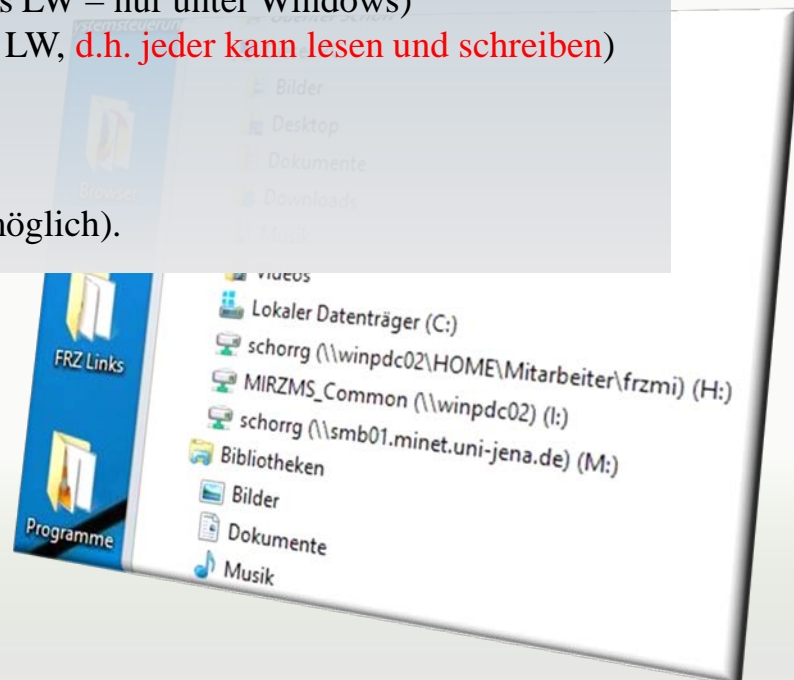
s LW – nur unter Windows)
LW, d.h. jeder kann lesen und schreiben)

möglich).

Bilder
Desktop
Dokumente
Downloads
Videos
Lokaler Datenträger (C:)
schorrg (\\winpdc02\HOME\Mitarbeiter\frzmi) (H:)
MIRZMS_Common (\\winpdc02) (I:)
schorrg (\\smb01.minet.uni-jena.de) (M:)
Bibliotheken
Bilder
Dokumente
Musik

FRZ Links
Programme